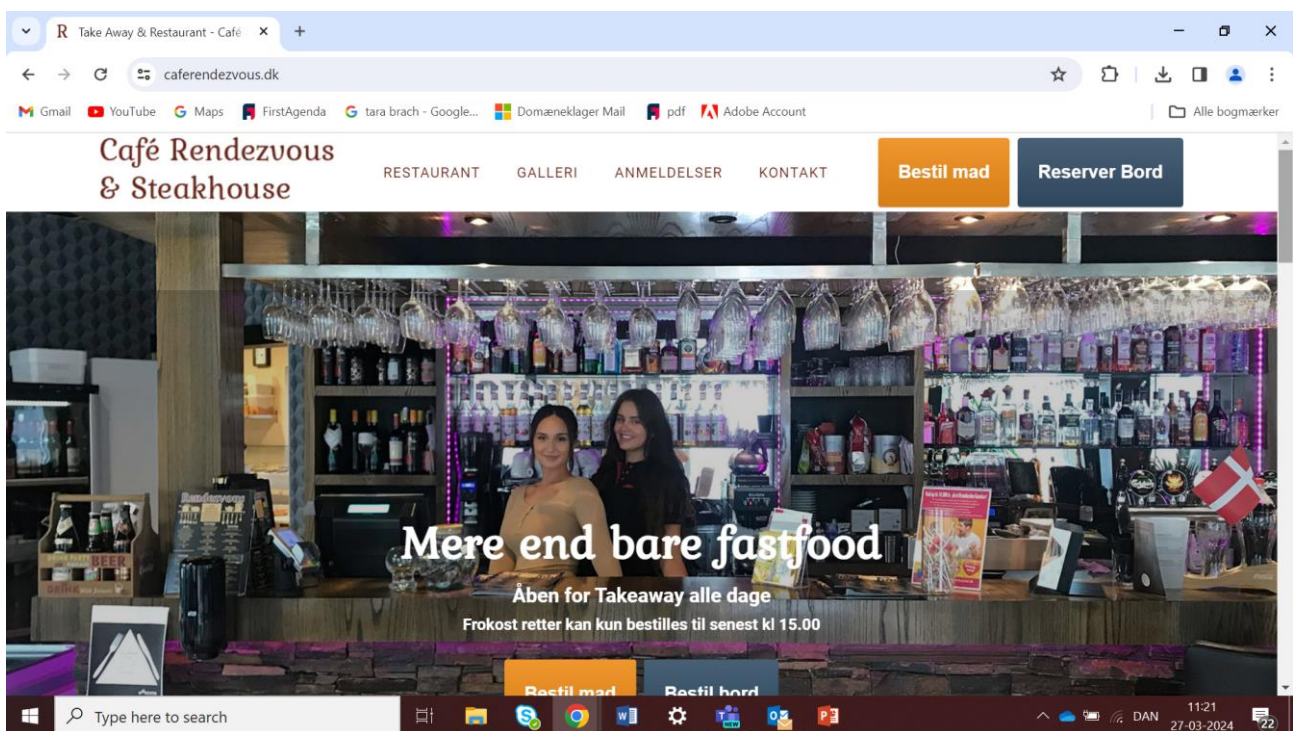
Take Away & Restaurant - Café

caferendezvous.dk

Gmail YouTube Maps FirstAgenda tara brach - Google... Domæneklager Mail pdf Adobe Account Alle bogmærker

Café Rendezvous & Steakhouse

RESTAURANT GALLERI ANMELDELSER KONTAKT

Bestil mad

Reserver Bord

Rendezvous

BEER

DRINK

Mere end bare fastfood

Åben for Takeaway alle dage

Frokost retter kan kun bestilles til senest kl 15.00

Bestil mad

Bestil bord

Type here to search

DAN 11:21 27-03-2024

22